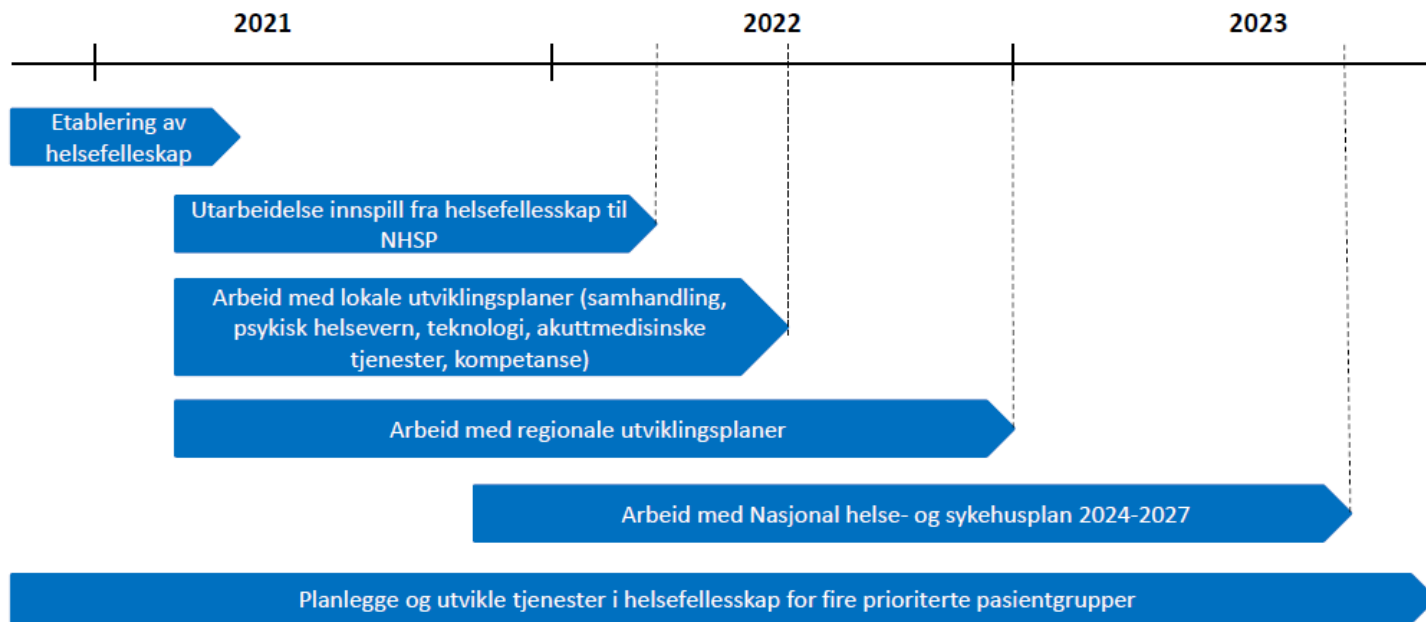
2021

2022

2023

Etablering av helsefelleskap

Utarbeidelse innspill fra helsefellesskap til NHSP

Arbeid med lokale utviklingsplaner (samhandling, psykisk helsevern, teknologi, akuttmedisinske tjenester, kompetanse)

Arbeid med regionale utviklingsplaner

Arbeid med Nasjonal helse- og sykehusplan 2024-2027

Planlegge og utvikle tjenester i helsefellesskap for fire prioriterte pasientgrupper